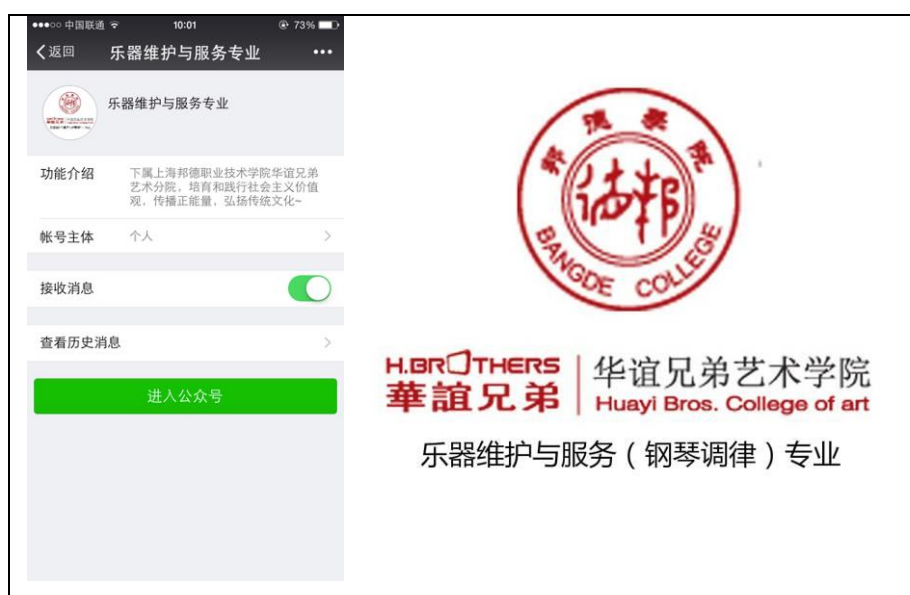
●●●○○ 中国联通 10:01 73%

返回 乐器维护与服务专业 •••

乐器维护与服务专业

功能介绍 下属上海邦德职业技术学院华谊兄弟艺术分院，培育和践行社会主义价值观，传播正能量，弘扬传统文化~

帐号主体 个人

接收消息

查看历史消息

进入公众号

邦德学院

邦

BANGDE COLLEGE

H.BROTHERS 華誼兄弟 华谊兄弟艺术学院 Huayi Bros. College of art

乐器维护与服务（钢琴调律）专业